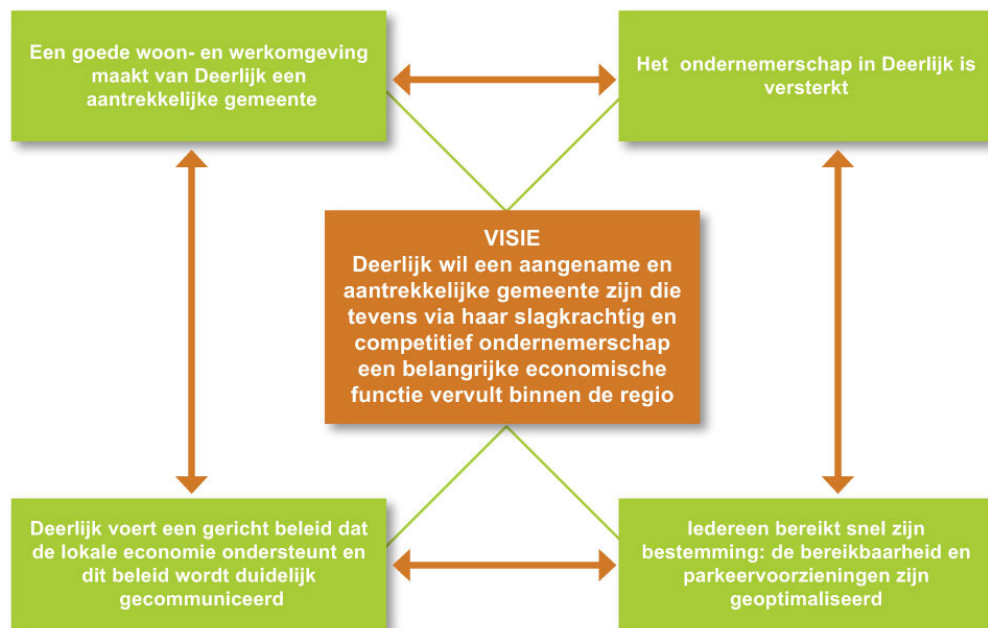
Een goede woon- en werkomgeving maakt van Deerlijk een aantrekkelijke gemeente

Het ondernemerschap in Deerlijk is versterkt

VISIE
Deerlijk wil een aangename en aantrekkelijke gemeente zijn die tevens via haar slagkrachtig en competitief ondernemerschap een belangrijke economische functie vervult binnen de regio

Deerlijk voert een gericht beleid dat de lokale economie ondersteunt en dit beleid wordt duidelijk gecommuniceerd

Iedereen bereikt snel zijn bestemming: de bereikbaarheid en parkeervoorzieningen zijn geoptimaliseerd